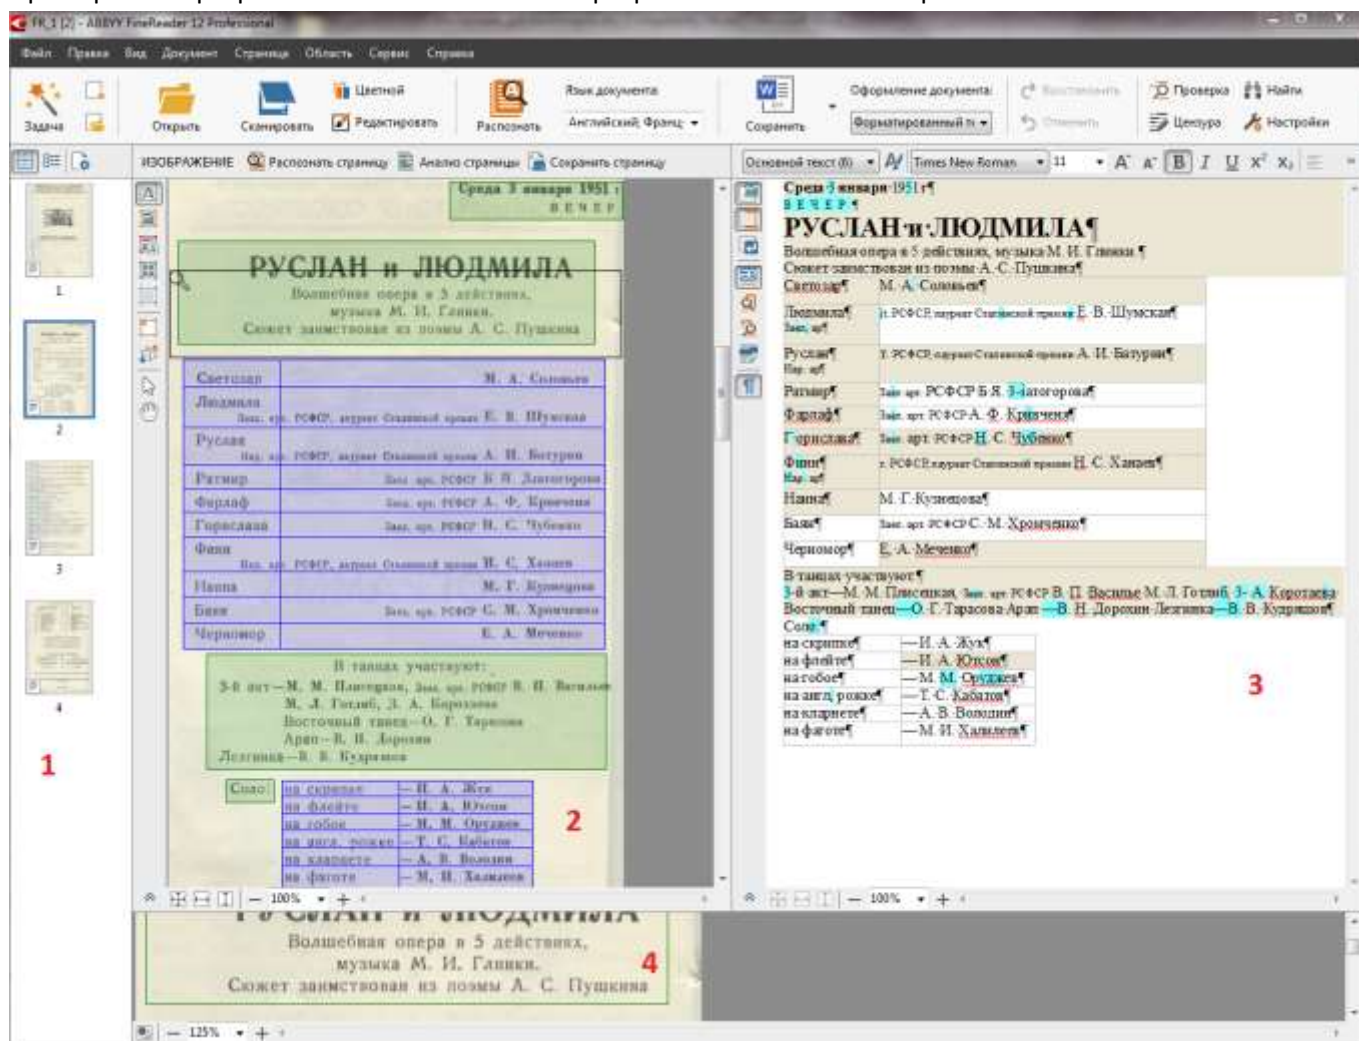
FR_1 [2] - ABBYY FineReader 12 Professional

Файл Правка Вид Документ Страница Области Сервис Справка

Задача Открыть Сканировать Цветной Редактировать Распознать Язык документа Английский; Франц. Сохранить Оформление документа: Форматированный т. Восстановить Отменить Проверка Найти Цензура Настройки

ИЗОБРАЖЕНИЕ Распознать страницу Анализ страницы Сохранить страницу

Основной текст (8) Times New Roman 11

1
2
3
4

Среда 3 января 1951 г.
ВЕЧЕР

РУСЛАН и ЛЮДМИЛА
Волшебная опера в 5 действиях, музыка М. И. Глинки.
Сюжет заимствован из поэмы А. С. Пушкина

| | |
|---|---|
| Светозар | М. А. Соловьев |
| Людмила | Засл. арт. РСФСР, лауреат Сталинской премии Е. В. Шумская |
| Руслан | Нар. арт. РСФСР, лауреат Сталинской премии А. И. Батурин |
| Ратмир | Засл. арт. РСФСР Б. Я. Златогорова |
| Фарлаф | Засл. арт. РСФСР А. Ф. Кривченя |
| Горислава | Засл. арт. РСФСР Н. С. Чубенко |
| Финн | Нар. арт. РСФСР, лауреат Сталинской премии Н. С. Ханаев |
| Наина | М. Г. Кузнецова |
| Баян | Засл. арт. РСФСР С. М. Хромченко |
| Черномор | Е. А. Меченко |

В танцах участвуют:
3-й акт—М. М. Плисецкая, Засл. арт. РСФСР В. П. Васильев, М. Л. Готлиб, З. А. Коротаева
Восточный танец—О. Г. Тарасова
Арап—В. Н. Дорохин
Лезгинка—В. В. Кудрявцев

Соло:
| | |
|---|---|
| на скрипке | —И. А. Жук |
| на флейте | —Н. А. Ютсон |
| на гобое | —М. М. Орудже |
| на англ. рожке | —Т. С. Кабатов |
| на кларнете | —А. В. Володин |
| на фаготе | —М. И. Халилеев |

100%
125%

Среда 3 января 1951 г.
ВЕЧЕР
РУСЛАН и ЛЮДМИЛА
Волшебная опера в 5 действиях, музыка М. И. Глинки.
Сюжет заимствован из поэмы А. С. Пушкина

Волшебная опера в 5 действиях,
музыка М. И. Глинки.
Сюжет заимствован из поэмы А. С. Пушкина